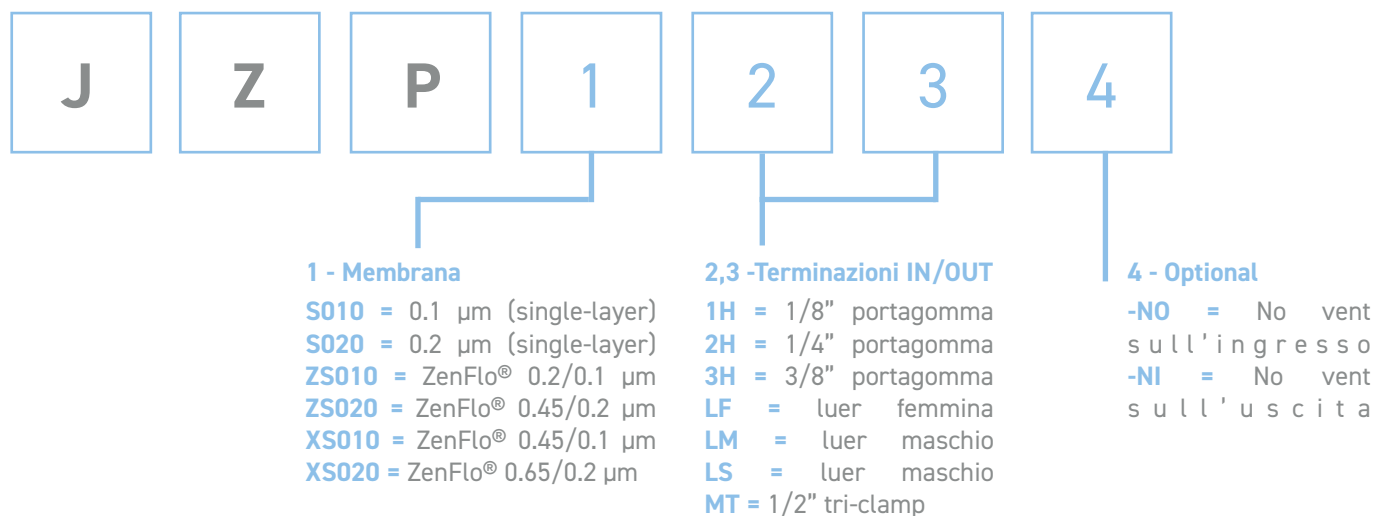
J Z P 1 2 3 4

1 - Membrana
S010 = 0.1 µm (single-layer)
S020 = 0.2 µm (single-layer)
ZS010 = ZenFlo® 0.2/0.1 µm
ZS020 = ZenFlo® 0.45/0.2 µm
XS010 = ZenFlo® 0.45/0.1 µm
XS020 = ZenFlo® 0.65/0.2 µm

2,3 -Terminazioni IN/OUT
1H = 1/8" portagomma
2H = 1/4" portagomma
3H = 3/8" portagomma
LF = luer femmina
LM = luer maschio
LS = luer maschio
MT = 1/2" tri-clamp

4 - Optional
-NO = No vent sull'ingresso
-NI = No vent sull'uscita